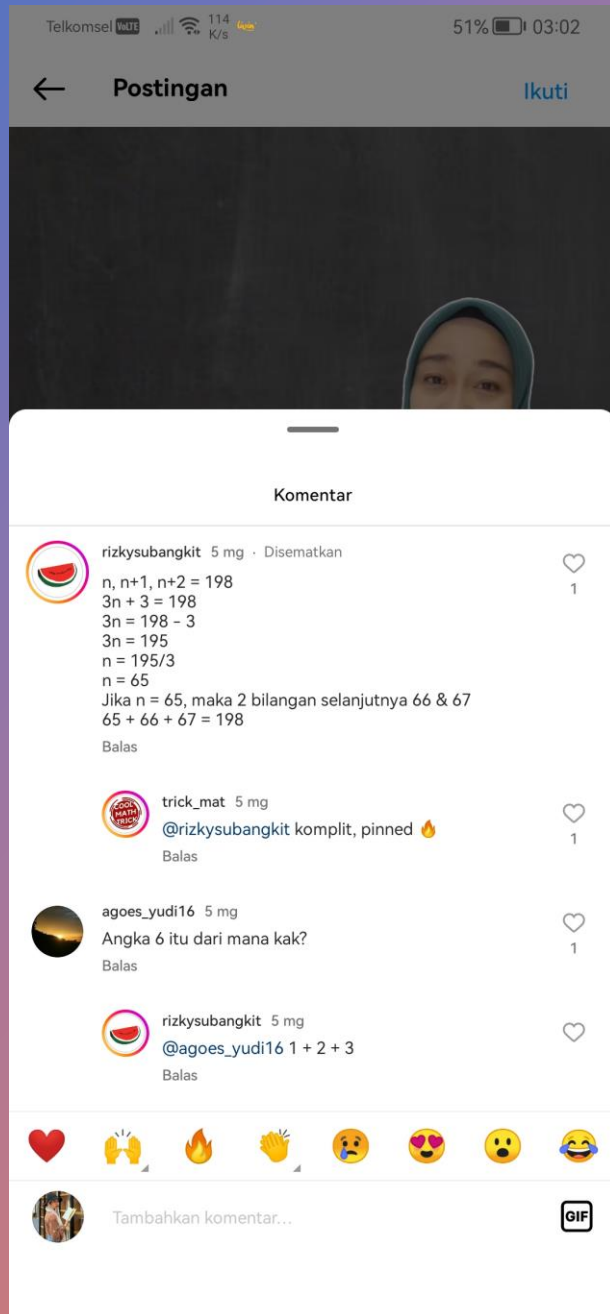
Telkomsel VoLTE 114 K/s 51% 03:02

Postingan

Ikuti

Komentar

rizkysubangkit 5 mg · Disematkan

n, n+1, n+2 = 198
3n + 3 = 198
3n = 198 - 3
3n = 195
n = 195/3
n = 65
Jika n = 65, maka 2 bilangan selanjutnya 66 & 67
65 + 66 + 67 = 198

Balas

1

COOL MATH TRICK

trick_mat 5 mg

@rizkysubangkit komplit, pinned 🔥

Balas

1

agoes_yudi16 5 mg

Angka 6 itu dari mana kak?

Balas

1

rizkysubangkit 5 mg

@agoes_yudi16 1 + 2 + 3

Balas

❤️ 🙌 🔥 👏 😢 😍 😮 😂

Tambahkan komentar...

GIF